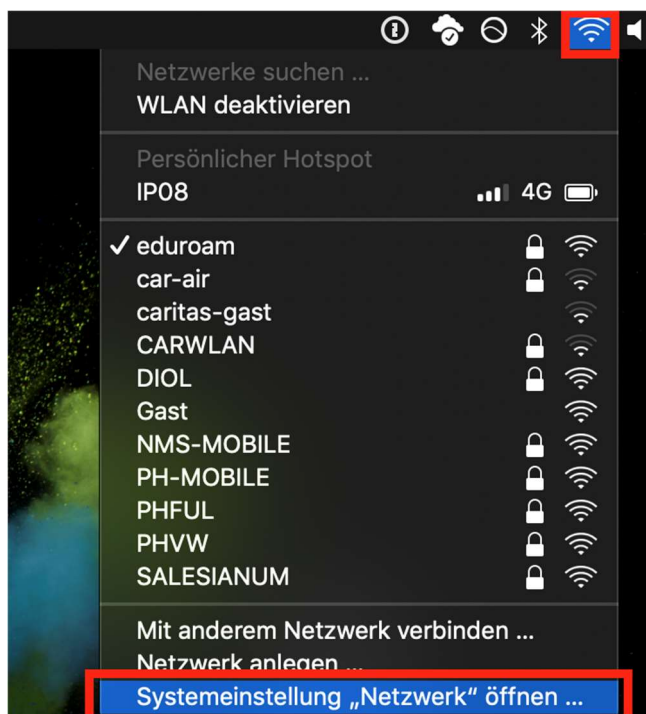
Netzwerke suchen ...
WLAN deaktivieren

Persönlicher Hotspot
IP08 4G

✓ eduroam
car-air
caritas-gast
CARWLAN
DIOL
Gast
NMS-MOBILE
PH-MOBILE
PHFUL
PHVW
SALESIANUM

Mit anderem Netzwerk verbinden ...
Netzwerk anlegen ...
Systemeinstellung „Netzwerk“ öffnen ...